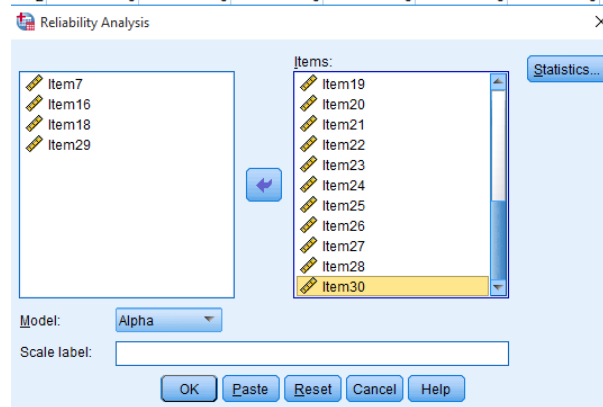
Reliability Analysis

Item7
Item16
Item18
Item29

Items:
Item19
Item20
Item21
Item22
Item23
Item24
Item25
Item26
Item27
Item28
Item30

Statistics...

Model: Alpha

Scale label:

OK Paste Reset Cancel Help